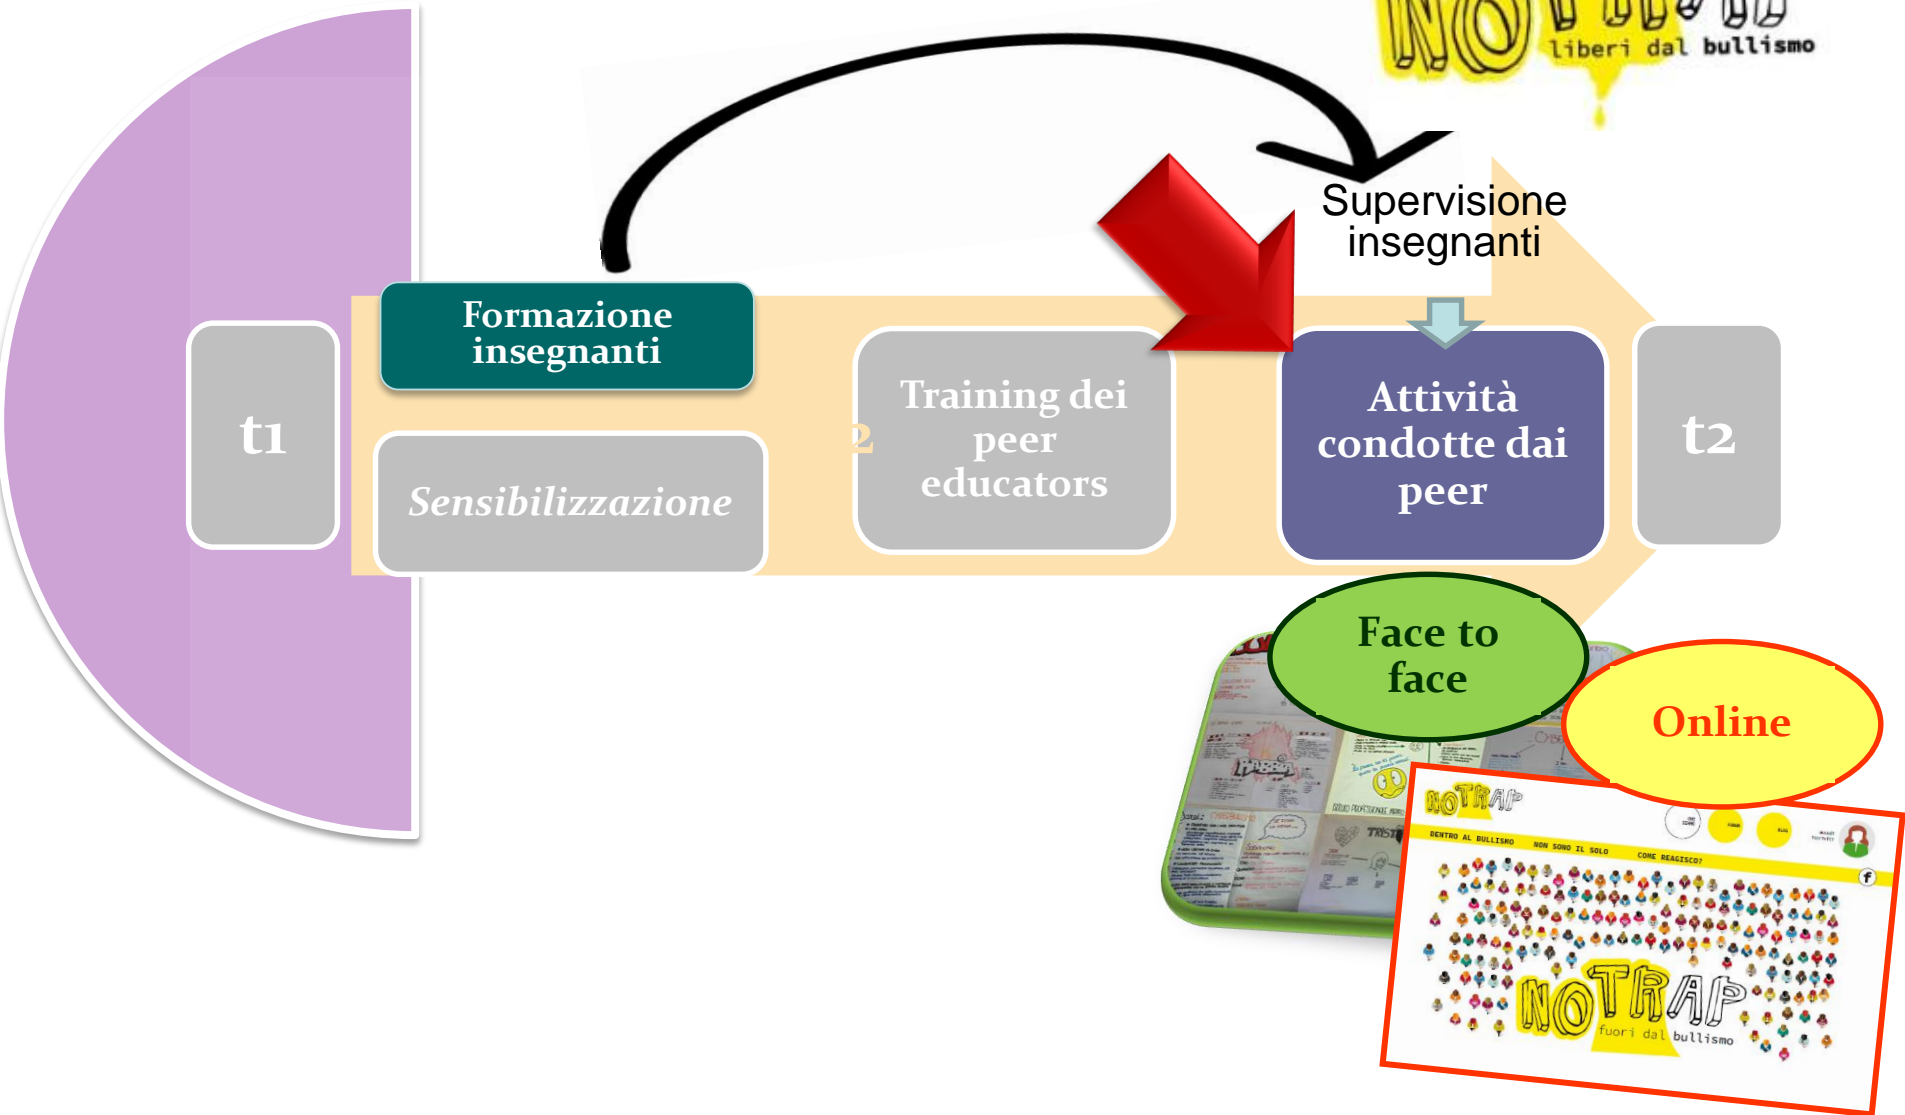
liberi dal bullismo

Supervisione insegnanti

t1

Formazione insegnanti

Sensibilizzazione

2

Training dei peer educators

Attività condotte dai peer

t2

Face to face

Online

NOTRAP

DENTRO AL BULLISMO NON SONO IL SOLO COME REAGISCO?

NOTRAP fuori dal bullismo